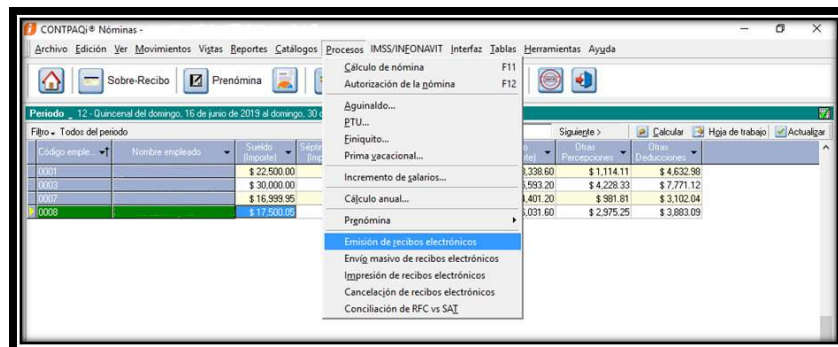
CONTPAQi® Nóminas -

Archivo Edición Ver Movimientos Vistas Reportes Catálogos Procesos IMSS/INFONAVIT Interfaz Tablas Herramientas Ayuda

Sobre-Recibo Prenómina

Periodo 12 - Quincenal del domingo, 16 de junio de 2019 al domingo, 30 d

Filtro Todos del periodo

Siguiente > Calcular Hoja de trabajo Actualizar

| Código emple... | Nombre empleado | Sueldo (Importe) | Sépt (Imp | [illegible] | Otras Percepciones | Otras Deducciones |
|---|---|---|---|---|---|---|
| 0001 | | $ 22,500.00 | | 3,338.60 | $ 1,114.11 | $ 4,632.98 |
| 0003 | | $ 30,000.00 | | 5,593.20 | $ 4,228.33 | $ 7,771.12 |
| 0007 | | $ 16,999.95 | | 1,401.20 | $ 981.81 | $ 3,102.04 |
| 0008 | | $ 17,500.05 | | 3,031.60 | $ 2,975.25 | $ 3,883.09 |

Cálculo de nómina F11
Autorización de la nómina F12
Aguinaldo...
PTU...
Finiquito...
Prima vacacional...
Incremento de salarios...
Cálculo anual...
Prenómina
Emisión de recibos electrónicos
Envío masivo de recibos electrónicos
Impresión de recibos electrónicos
Cancelación de recibos electrónicos
Conciliación de RFC vs SAT